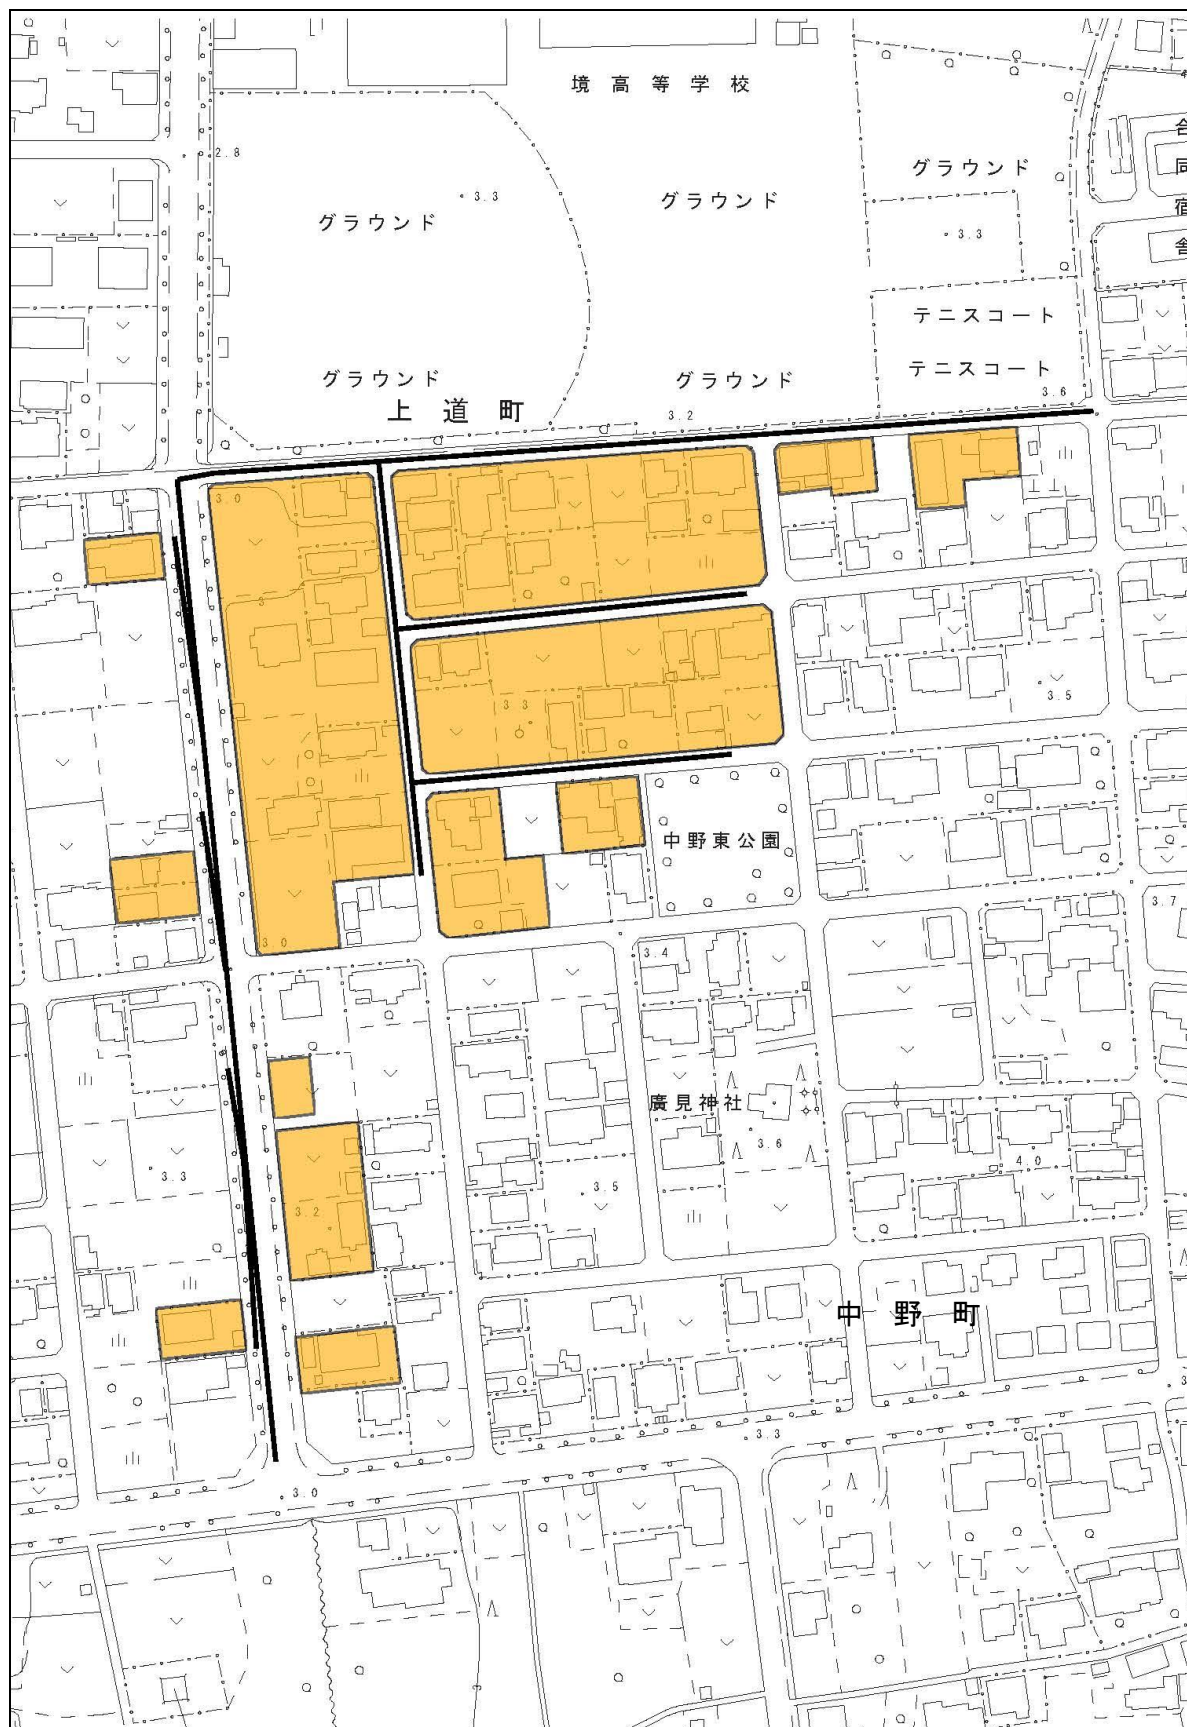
境高等学校

グラウンド

3.3

グラウンド

グラウンド

3.3

2.8

テニスコート

テニスコート

グラウンド

グラウンド

3.6

上道町

3.2

3.0

3.3

3.5

3.0

中野東公園

3.7

3.4

廣見神社

3.6

4.0

3.3

3.2

3.5

中野町

3.3

3.0

合

同

宿

舎